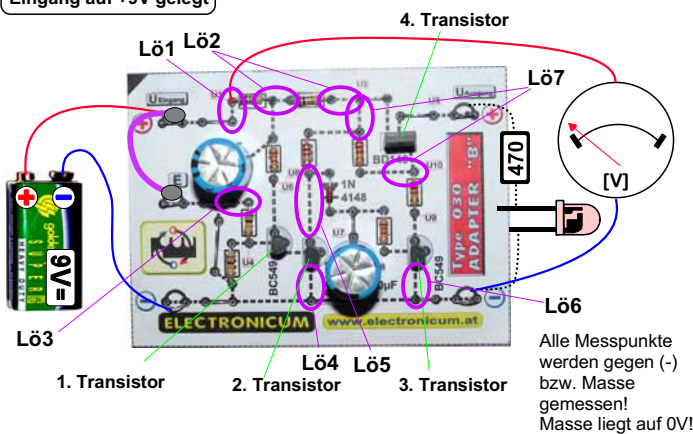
Eingang auf +9V gelegt

4. Transistor

Lö1 Lö2

Lö7

U Eingang

U Ausgang

470

E

1N 4148

BD

Type 030 ADAPTER "B"

[V]

9V=

gold SUPER HEAVY DUTY

BC549

BC549

ELECTRONICUM

www.electronicum.at

Lö3

Lö6

Lö4 Lö5

1. Transistor

2. Transistor

3. Transistor

Alle Messpunkte werden gegen (-) bzw. Masse gemessen! Masse liegt auf 0V!